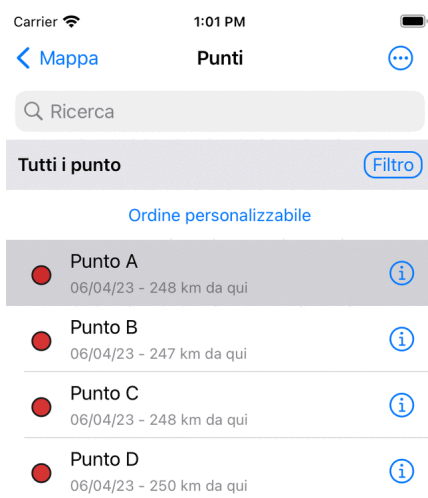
Carrier
1:01 PM

Mappa
Punti

Ricerca

Tutti i punto
Filtro

Ordine personalizzabile

Punto A
06/04/23 - 248 km da qui

Punto B
06/04/23 - 247 km da qui

Punto C
06/04/23 - 248 km da qui

Punto D
06/04/23 - 250 km da qui